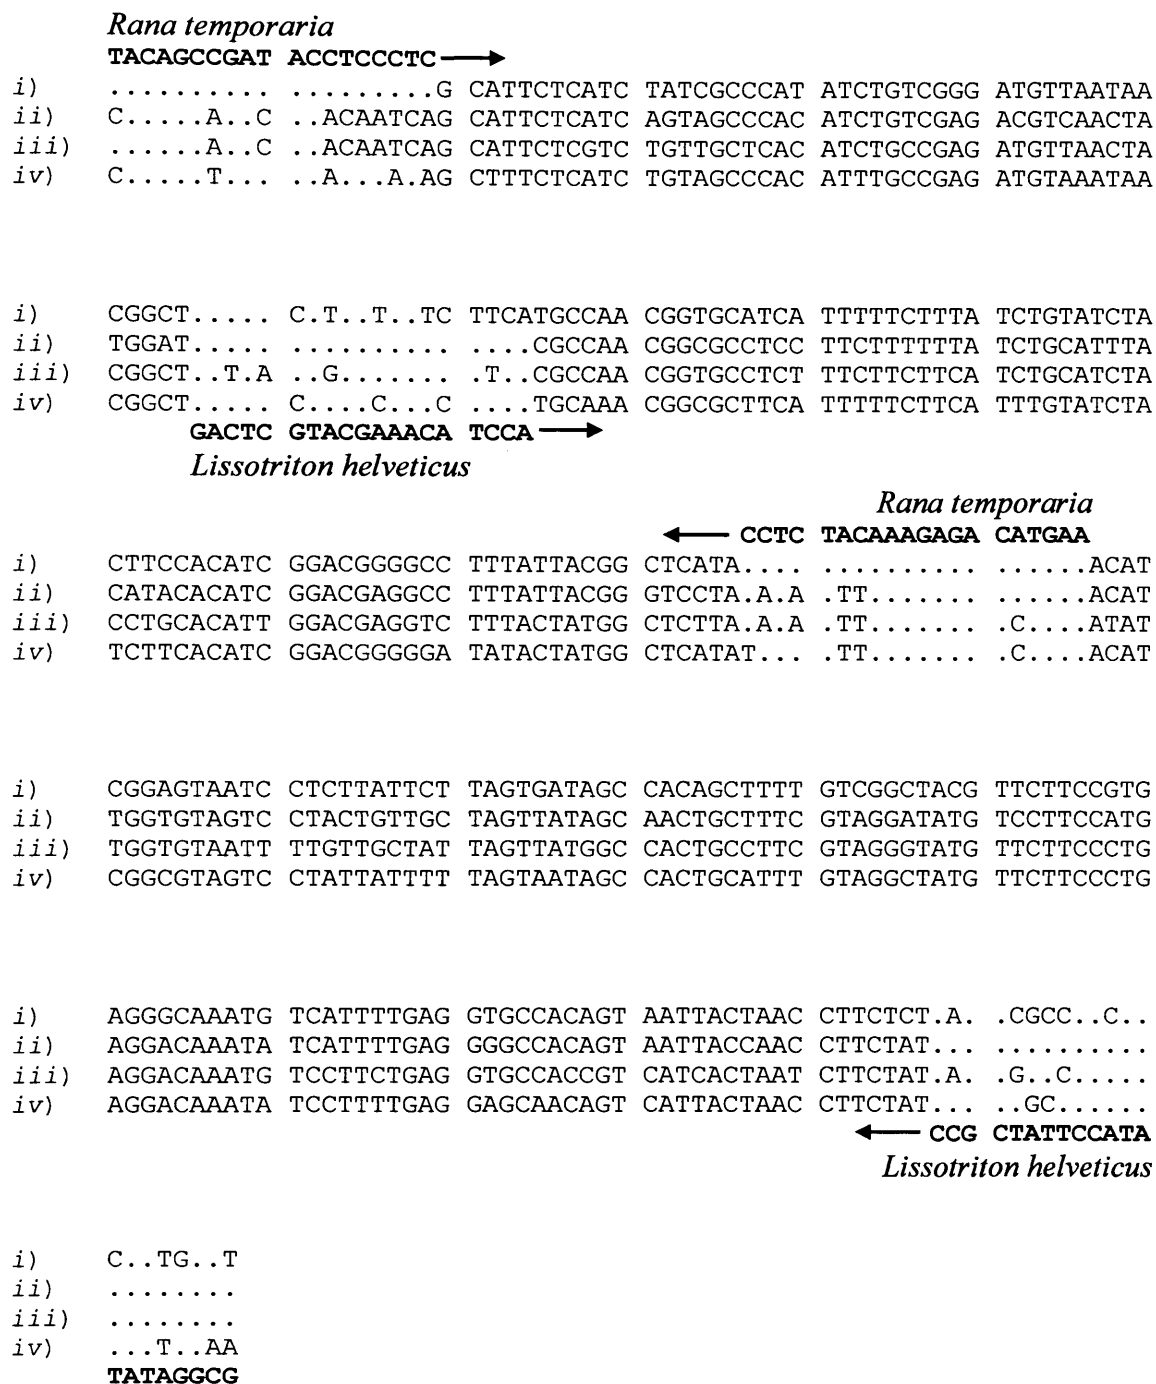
Rana temporaria
TACAGCCGAT ACCTCCCTC

i) .......... .........G CATTCTCATC TATCGCCCAT ATCTGTCGGG ATGTTAATAA
ii) C.....A..C ..ACAATCAG CATTCTCATC AGTAGCCCAC ATCTGTCGAG ACGTCAACTA
iii) ......A..C ..ACAATCAG CATTCTCGTC TGTTGCTCAC ATCTGCCGAG ATGTTAACTA
iv) C.....T... ..A...A.AG CTTTCTCATC TGTAGCCCAC ATTTGCCGAG ATGTAAATAA

i) CGGCT..... C.T..T..TC TTCATGCCAA CGGTGCATCA TTTTTCTTTA TCTGTATCTA
ii) TGGAT..... .......... ....CGCCAA CGGCGCCTCC TTCTTTTTTA TCTGCATTTA
iii) CGGCT..T.A ..G....... .T..CGCCAA CGGTGCCTCT TTCTTCTTCA TCTGCATCTA
iv) CGGCT..... C....C...C ....TGCAAA CGGCGCTTCA TTTTTCTTCA TTTGTATCTA
GACTC GTACGAAACA TCCA
Lissotriton helveticus

Rana temporaria
CCTC TACAAAGAGA CATGAA
i) CTTCCACATC GGACGGGGCC TTTATTACGG CTCATA.... .......... ......ACAT
ii) CATACACATC GGACGAGGCC TTTATTACGG GTCCTA.A.A .TT....... ......ACAT
iii) CCTGCACATT GGACGAGGTC TTTACTATGG CTCTTA.A.A .TT....... .C....ATAT
iv) TCTTCACATC GGACGGGGGA TATACTATGG CTCATAT... .TT....... .C....ACAT

i) CGGAGTAATC CTCTTATTCT TAGTGATAGC CACAGCTTTT GTCGGCTACG TTCTTCCGTG
ii) TGGTGTAGTC CTACTGTTGC TAGTTATAGC AACTGCTTTC GTAGGATATG TCCTTCCATG
iii) TGGTGTAATT TTGTTGCTAT TAGTTATGGC CACTGCCTTC GTAGGGTATG TTCTTCCCTG
iv) CGGCGTAGTC CTATTATTTT TAGTAATAGC CACTGCATTT GTAGGCTATG TTCTTCCCTG

i) AGGGCAAATG TCATTTTGAG GTGCCACAGT AATTACTAAC CTTCTCT.A. .CGCC..C..
ii) AGGACAAATA TCATTTTGAG GGGCCACAGT AATTACCAAC CTTCTAT... ..........
iii) AGGACAAATG TCCTTCTGAG GTGCCACCGT CATCACTAAT CTTCTAT.A. .G..C.....
iv) AGGACAAATA TCCTTTTGAG GAGCAACAGT CATTACTAAC CTTCTAT... ..GC......
CCG CTATTCCATA
Lissotriton helveticus

i) C..TG..T
ii) ........
iii) ........
iv) ...T..AA
TATAGGCG